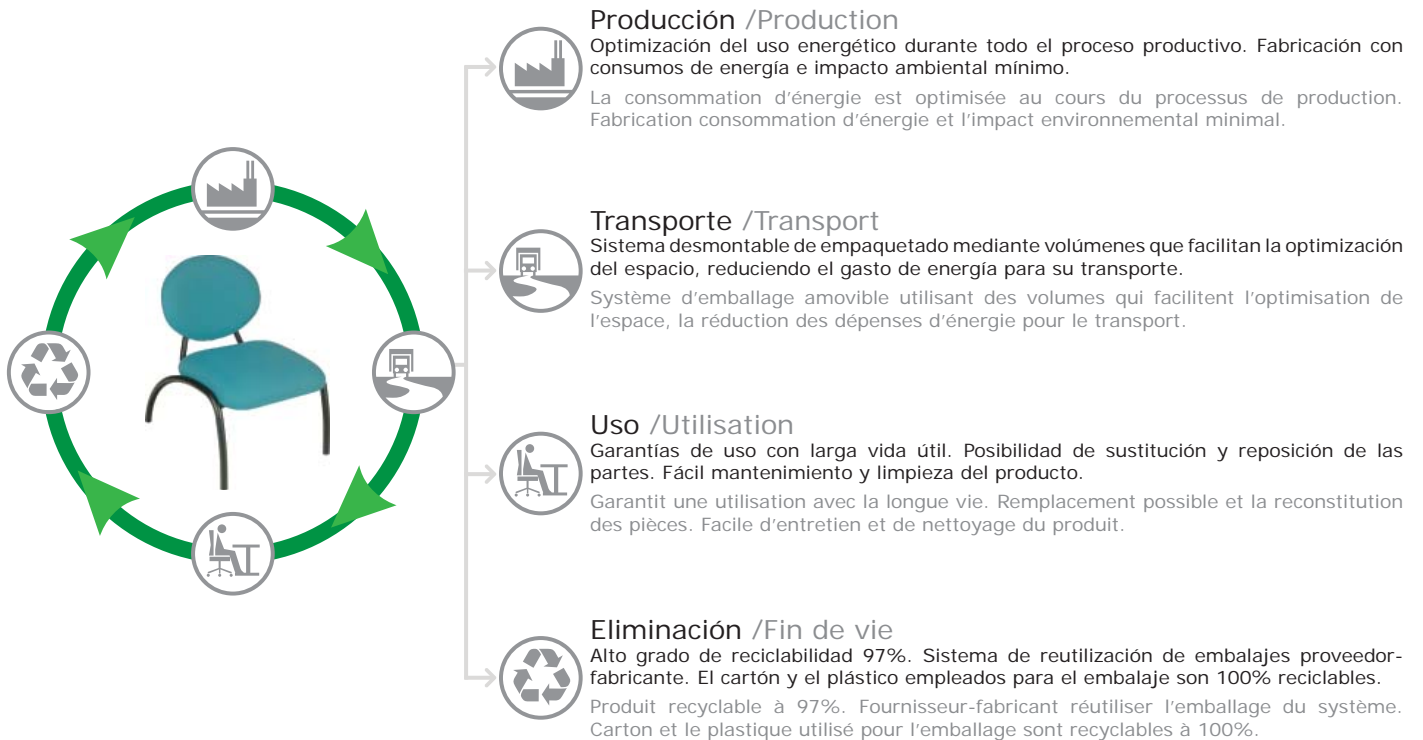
Producción /Production
Optimización del uso energético durante todo el proceso productivo. Fabricación con consumos de energía e impacto ambiental mínimo.

La consommation d'énergie est optimisée au cours du processus de production. Fabrication consommation d'énergie et l'impact environnemental minimal.

Transporte /Transport
Sistema desmontable de empaquetado mediante volúmenes que facilitan la optimización del espacio, reduciendo el gasto de energía para su transporte.

Système d'emballage amovible utilisant des volumes qui facilitent l'optimisation de l'espace, la réduction des dépenses d'énergie pour le transport.

Uso /Utilisation
Garantías de uso con larga vida útil. Posibilidad de sustitución y reposición de las partes. Fácil mantenimiento y limpieza del producto.

Garantit une utilisation avec la longue vie. Remplacement possible et la reconstitution des pièces. Facile d'entretien et de nettoyage du produit.

Eliminación /Fin de vie
Alto grado de reciclabilidad 97%. Sistema de reutilización de embalajes proveedor-fabricante. El cartón y el plástico empleados para el embalaje son 100% reciclables.

Produit recyclable à 97%. Fournisseur-fabricant réutiliser l'emballage du système. Carton et le plastique utilisé pour l'emballage sont recyclables à 100%.